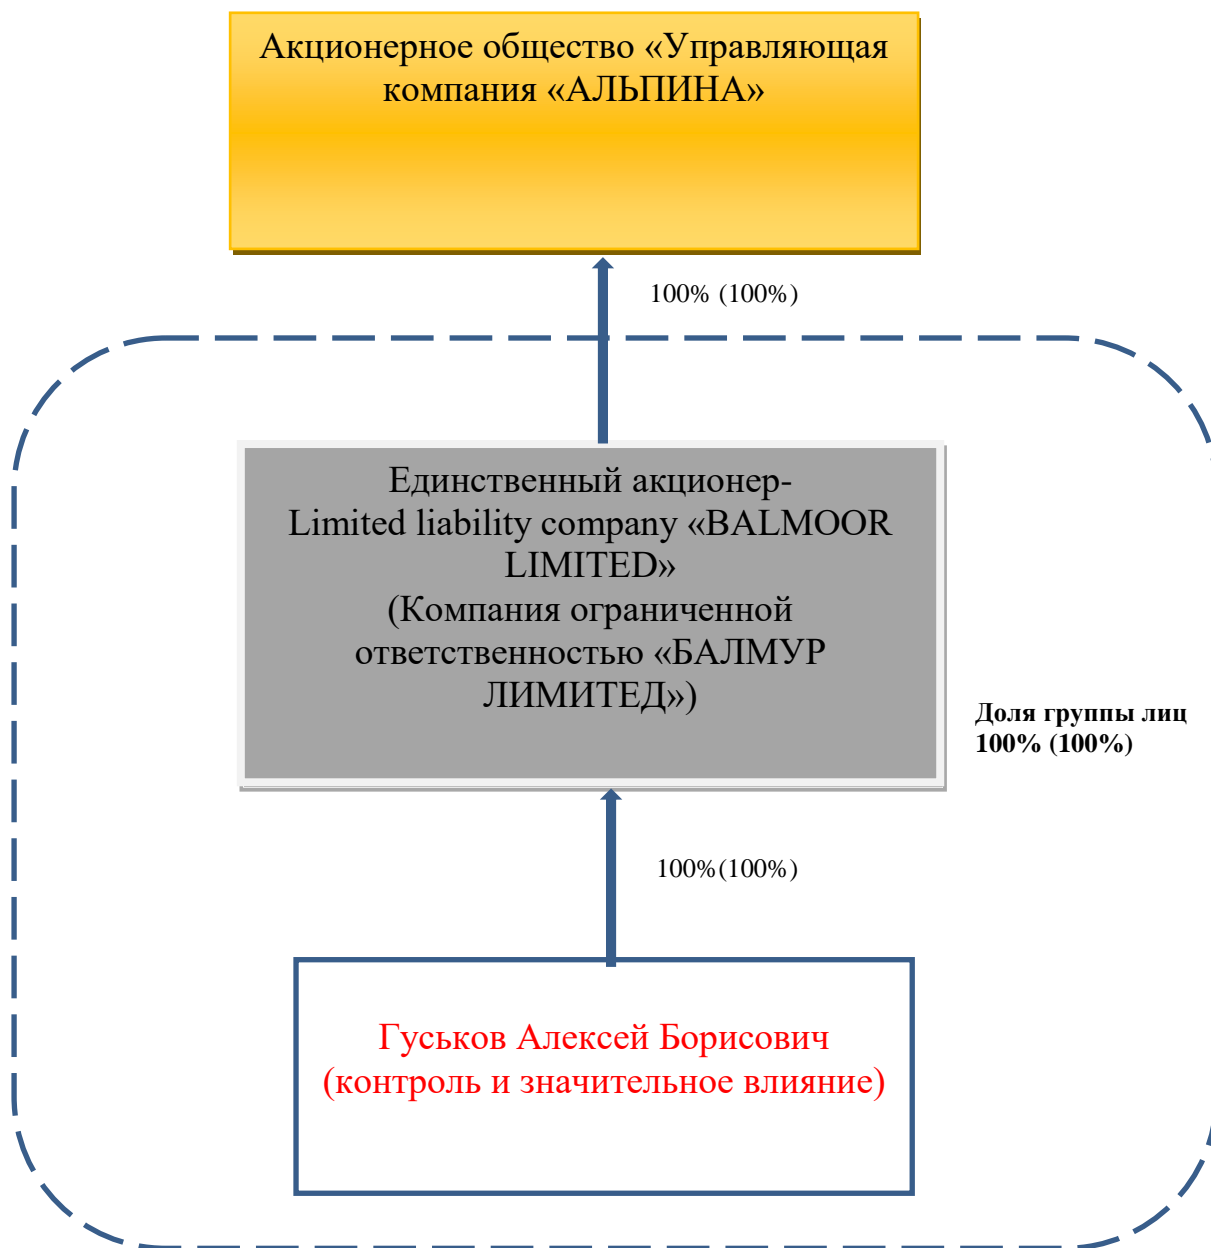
Акционерное общество «Управляющая компания «АЛЬПИНА»

100% (100%)

Единственный акционер-
Limited liability company «BALMOOR LIMITED»
(Компания ограниченной ответственностью «БАЛМУР ЛИМИТЕД»)

Доля группы лиц
100% (100%)

100%(100%)

Гуськов Алексей Борисович
(контроль и значительное влияние)